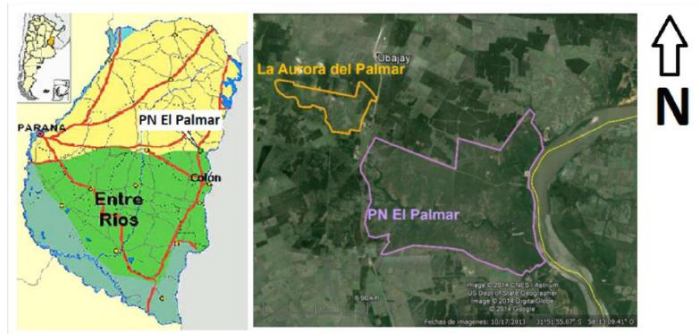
PARANA
PN El Palmar
Colón
Entre Ríos

Ubajay
La Aurora del Palmar
PN El Palmar
N

Image © 2014 CNES / Astrium
US Dept of State Geographer
Image © 2014 DigitalGlobe
© 2014 Google
Fechas de imágenes: 10/17/2013 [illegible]